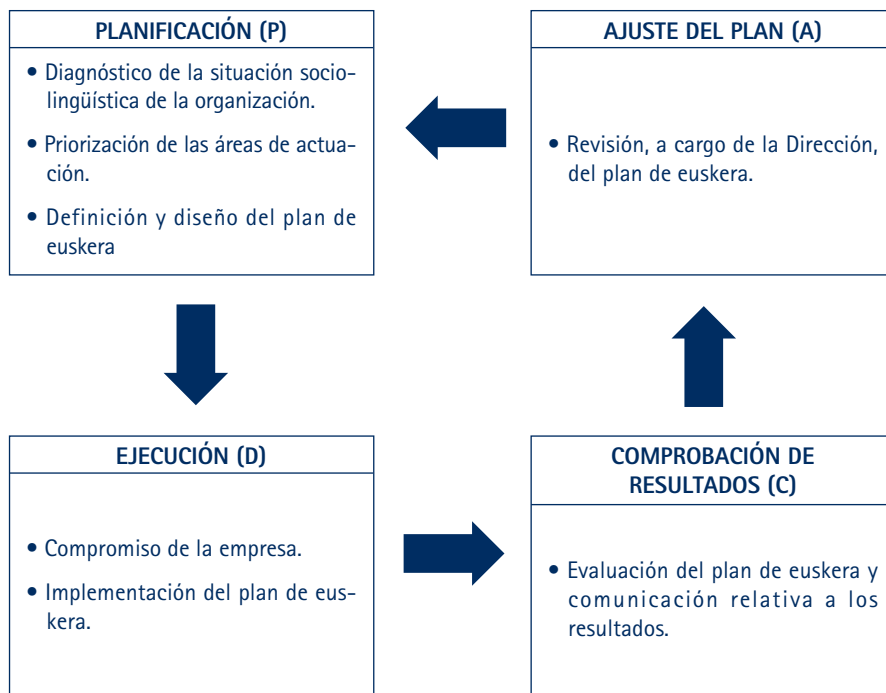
PLANIFICACIÓN (P)

• Diagnóstico de la situación sociolingüística de la organización.

• Priorización de las áreas de actuación.

• Definición y diseño del plan de euskera

AJUSTE DEL PLAN (A)

• Revisión, a cargo de la Dirección, del plan de euskera.

EJECUCIÓN (D)

• Compromiso de la empresa.

• Implementación del plan de euskera.

COMPROBACIÓN DE RESULTADOS (C)

• Evaluación del plan de euskera y comunicación relativa a los resultados.